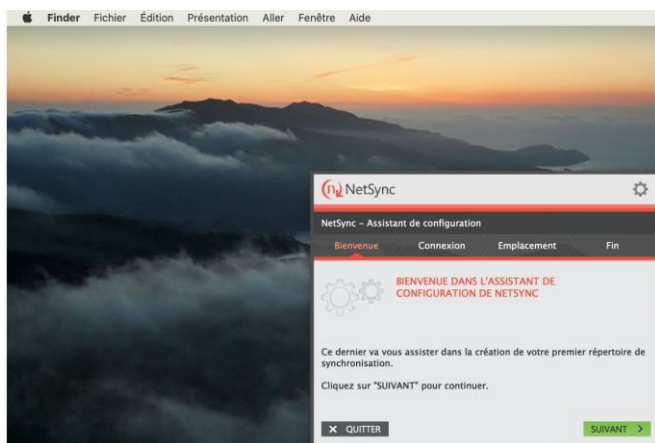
Finder Fichier Édition Présentation Aller Fenêtre Aide

NetSync

NetSync - Assistant de configuration

Bienvenue Connexion Emplacement Fin

BIENVENUE DANS L'ASSISTANT DE CONFIGURATION DE NETSYNC

Ce dernier va vous assister dans la création de votre premier répertoire de synchronisation.

Cliquez sur "SUIVANT" pour continuer.

QUITTER

SUIVANT